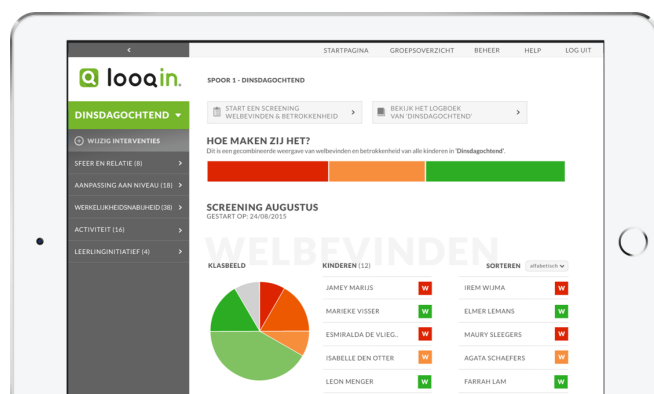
<

STARTPAGINA GROEPSOVERZICHT BEHEER HELP LOG UIT

looqin.

SPOOR 1 - DINSDAGOCHTEND

DINSDAGOCHTEND

WIJZIG INTERVENTIES

SFEER EN RELATIE (8)

AANPASSING AAN NIVEAU (18)

WERKELIJKHEIDSNABUHEID (38)

ACTIVITEIT (16)

LEERLINGINITIATIEF (4)

START EEN SCREENING WELBEVINDEN & BETROKKENHEID

BEKIJK HET LOGBOEK VAN 'DINSDAGOCHTEND'

HOE MAKEN ZIJ HET?

Dit is een gecombineerde weergave van welbevinden en betrokkenheid van alle kinderen in 'Dinsdagochtend'.

SCREENING AUGUSTUS

GESTART OP: 24/08/2015

WELBEVINDEN

KLASBEELD

KINDEREN (12)

SORTEREN alfabetisch

| | | | |
|---|---|---|---|
| JAMEY MARIJS | W | IREM WIJMA | W |
| MARIEKE VISSER | W | ELMER LEMANS | W |
| ESMIRALDA DE VLIEG.. | W | MAURY SLEEGERS | W |
| ISABELLE DEN OTTER | W | AGATA SCHAEFERS | W |
| LEON MENGER | W | FARRAH LAM | W |